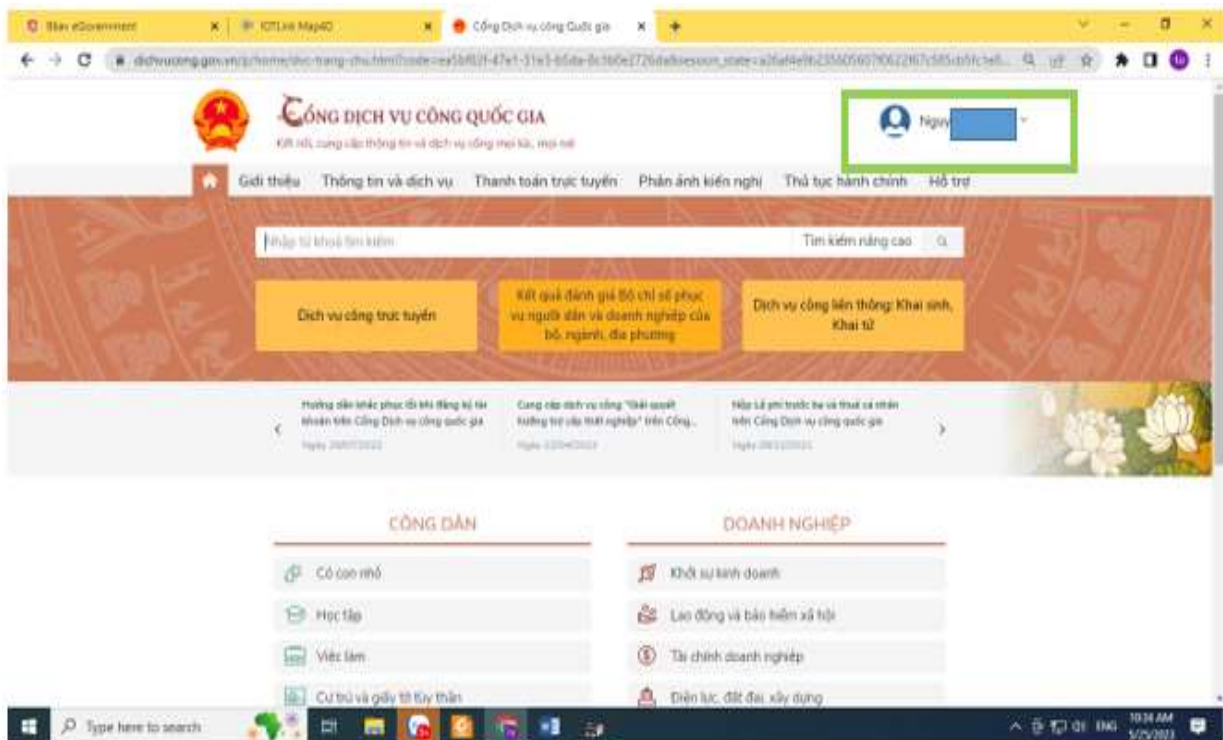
Bkav eGovernment | IOTLink Map4D | Cổng Dịch vụ công Quốc gia

dichvucong.gov.vn/p/home/dvc-trang-chu.html?code=ea5bf02f-47e1-31e3-b5da-8c160e2726da&session_state=a26af4e9b235605607f0622f67c585cb5fc1e6...

CỔNG DỊCH VỤ CÔNG QUỐC GIA
Kết nối, cung cấp thông tin và dịch vụ công mọi lúc, mọi nơi

Nguy

Giới thiệu | Thông tin và dịch vụ | Thanh toán trực tuyến | Phản ánh kiến nghị | Thủ tục hành chính | Hỗ trợ

Nhập từ khoá tìm kiếm | Tìm kiếm nâng cao

Dịch vụ công trực tuyến

Kết quả đánh giá Bộ chỉ số phục vụ người dân và doanh nghiệp của bộ, ngành, địa phương

Dịch vụ công liên thông: Khai sinh, Khai tử

Hướng dẫn khắc phục lỗi khi đăng ký tài khoản trên Cổng Dịch vụ công quốc gia
Ngày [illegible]

Cung cấp dịch vụ công "Giải quyết hưởng trợ cấp thất nghiệp" trên Cổng...
Ngày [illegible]

Nộp Lệ phí trước bạ và thuế cá nhân trên Cổng Dịch vụ công quốc gia
Ngày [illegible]

CÔNG DÂN
Có con nhỏ
Học tập
Việc làm
Cư trú và giấy tờ tùy thân

DOANH NGHIỆP
Khởi sự kinh doanh
Lao động và bảo hiểm xã hội
Tài chính doanh nghiệp
Điện lực, đất đai, xây dựng

Type here to search
ENG 10:34 AM 5/25/2023